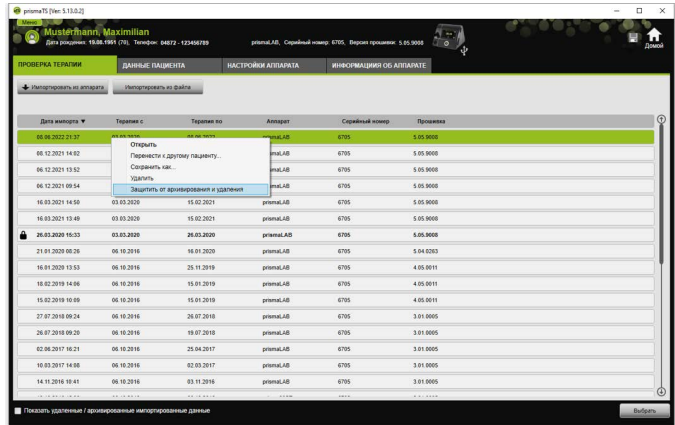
prismaTS [Ver. 5.13.0.2]

Меню

Mustermann, Maximilian

Дата рождения: 19.08.1951 (70), Телефон: 04872 - 123456789

prismaLAB, Серийный номер: 6705, Версия прошивки: 5.05.9008

Домой

ПРОВЕРКА ТЕРАПИИ | ДАННЫЕ ПАЦИЕНТА | НАСТРОЙКИ АППАРАТА | ИНФОРМАЦИЯ ОБ АППАРАТЕ

Импортировать из аппарата | Импортировать из файла

| Дата импорта ▼ | Терапия с | Терапия по | Аппарат | Серийный номер | Прошивка |
|---|---|---|---|---|---|
| 08.06.2022 21:37 | 03.03.2020 | 08.06.2022 | prismaLAB | 6705 | 5.05.9008 |
| 08.12.2021 14:02 | | | prismaLAB | 6705 | 5.05.9008 |
| 06.12.2021 13:52 | | | prismaLAB | 6705 | 5.05.9008 |
| 06.12.2021 09:54 | | | prismaLAB | 6705 | 5.05.9008 |
| 16.03.2021 14:50 | 03.03.2020 | 15.02.2021 | prismaLAB | 6705 | 5.05.9008 |
| 16.03.2021 13:49 | 03.03.2020 | 15.02.2021 | prismaLAB | 6705 | 5.05.9008 |
| 26.03.2020 15:33 | 03.03.2020 | 26.03.2020 | prismaLAB | 6705 | 5.05.9008 |
| 21.01.2020 08:26 | 06.10.2016 | 16.01.2020 | prismaLAB | 6705 | 5.04.0203 |
| 16.01.2020 13:53 | 06.10.2016 | 25.11.2019 | prismaLAB | 6705 | 4.05.0011 |
| 18.02.2019 14:06 | 06.10.2016 | 15.01.2019 | prismaLAB | 6705 | 4.05.0011 |
| 15.02.2019 10:09 | 06.10.2016 | 15.01.2019 | prismaLAB | 6705 | 4.05.0011 |
| 27.07.2018 09:24 | 06.10.2016 | 26.07.2018 | prismaLAB | 6705 | 3.01.0005 |
| 26.07.2018 09:20 | 06.10.2016 | 19.07.2018 | prismaLAB | 6705 | 3.01.0005 |
| 02.06.2017 16:21 | 06.10.2016 | 25.04.2017 | prismaLAB | 6705 | 3.01.0005 |
| 10.03.2017 14:08 | 06.10.2016 | 02.03.2017 | prismaLAB | 6705 | 3.01.0005 |
| 14.11.2016 10:41 | 06.10.2016 | 03.11.2016 | prismaLAB | 6705 | 3.01.0005 |

Открыть
Перенести к другому пациенту...
Сохранить как...
Удалить
Защитить от архивирования и удаления

Показать удаленные / архивированные импортированные данные

Выбрать